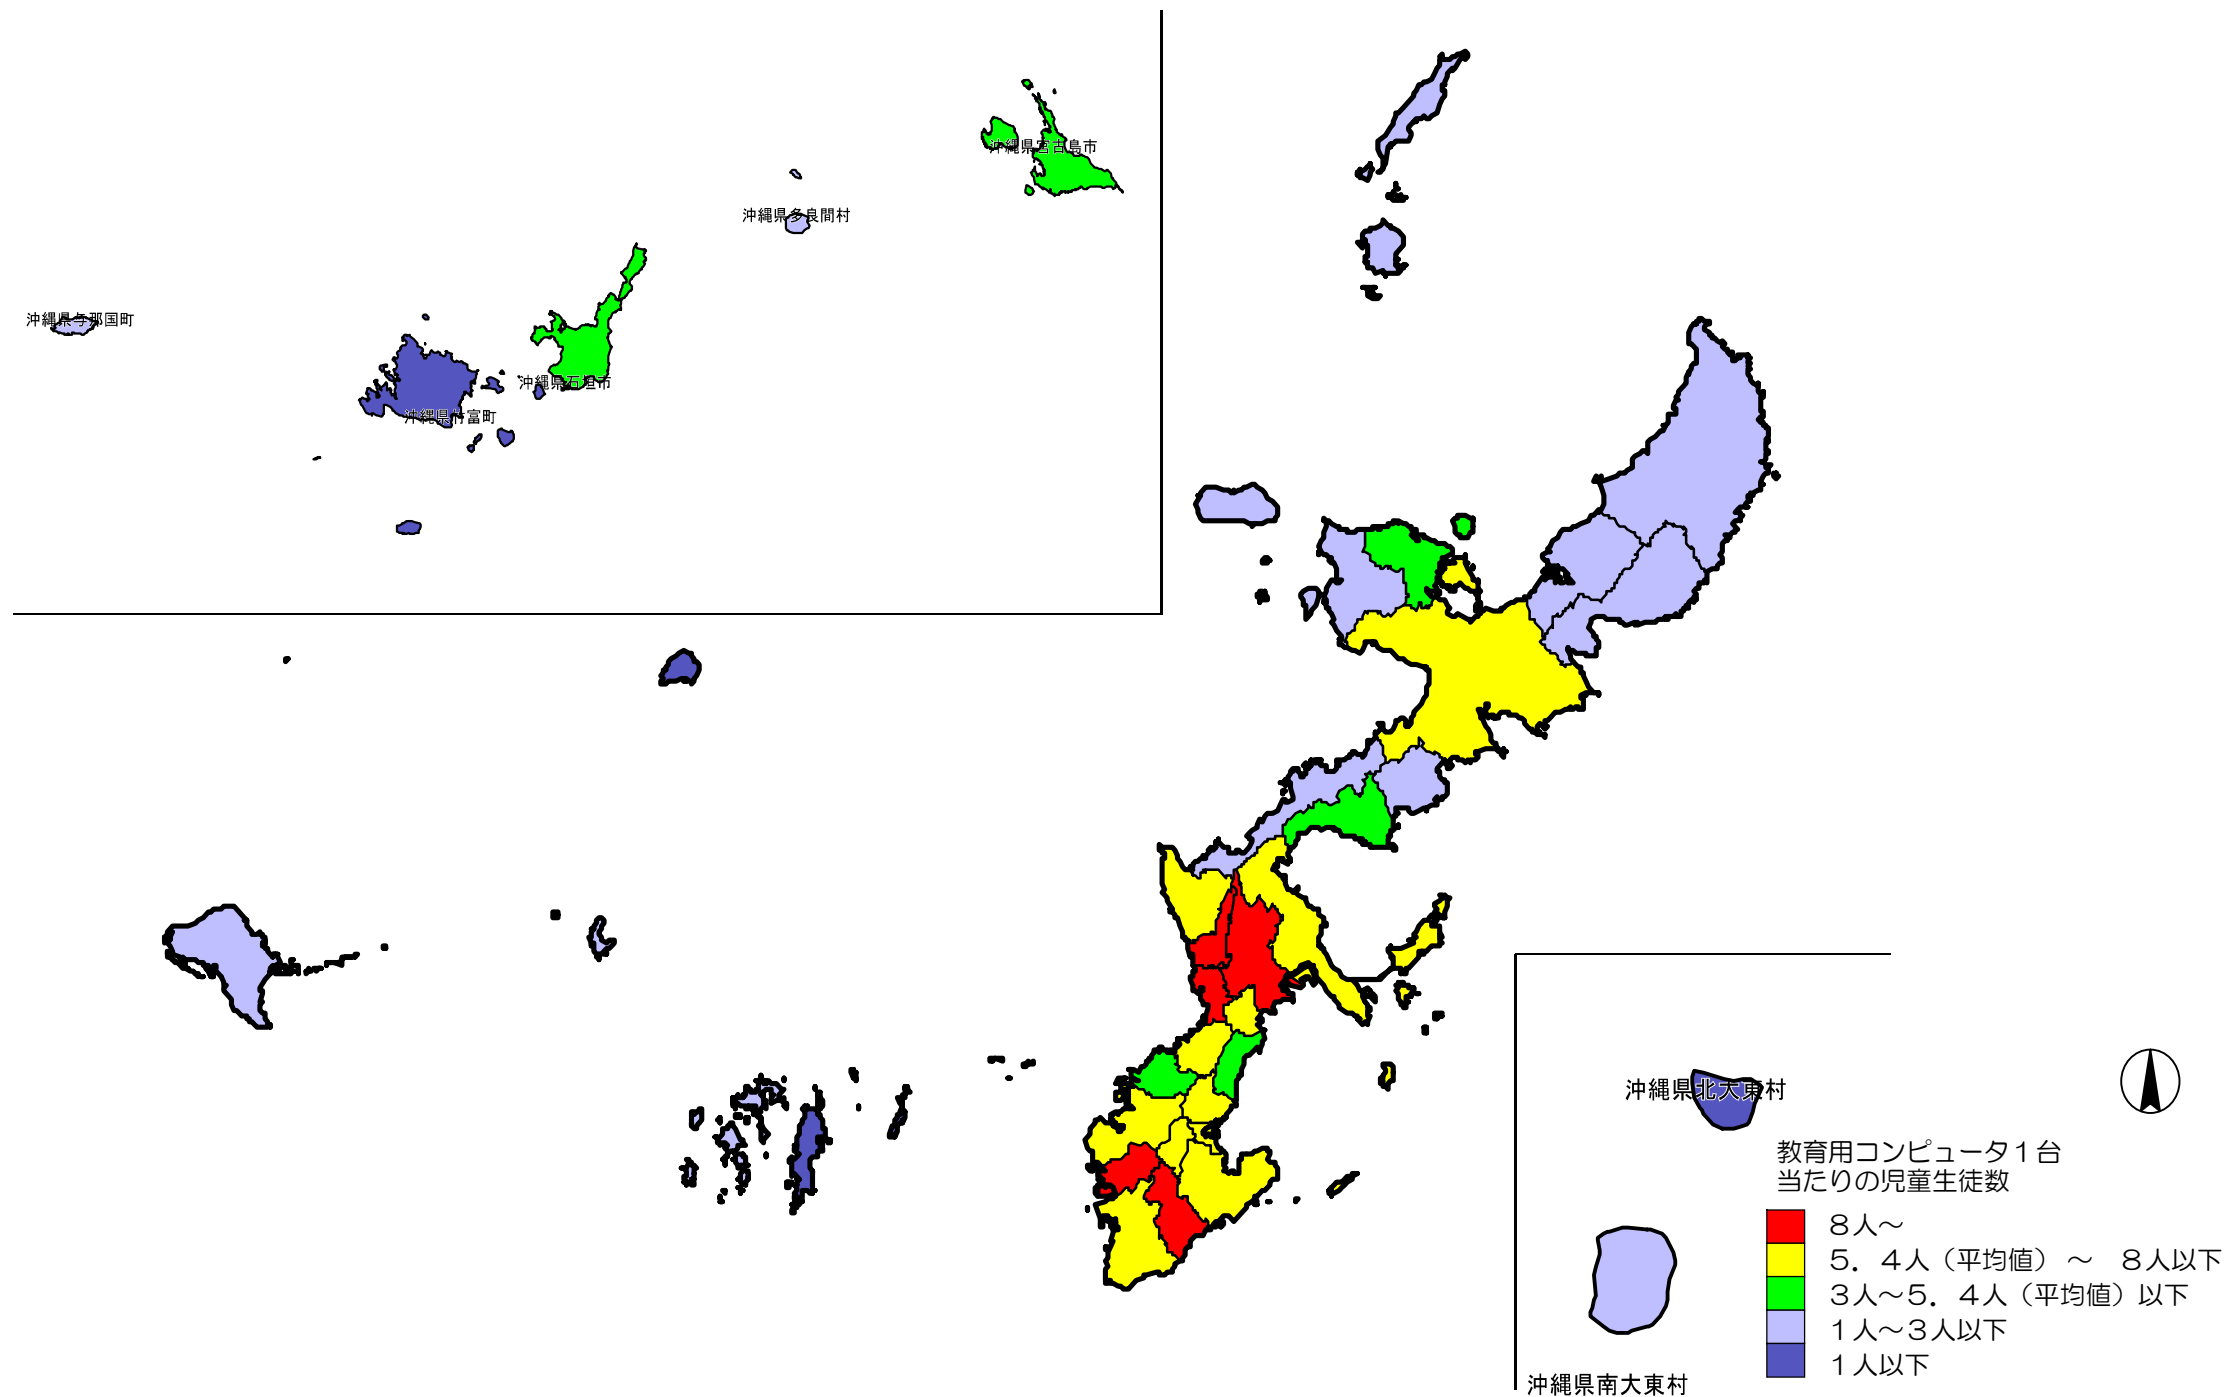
沖縄県宮古島市

沖縄県多良間村

沖縄県与那国町

沖縄県石垣市

沖縄県竹富町

沖縄県北大東村

教育用コンピュータ１台
当たりの児童生徒数

８人～
５．４人（平均値）～　８人以下
３人～５．４人（平均値）以下
１人～３人以下
１人以下

沖縄県南大東村